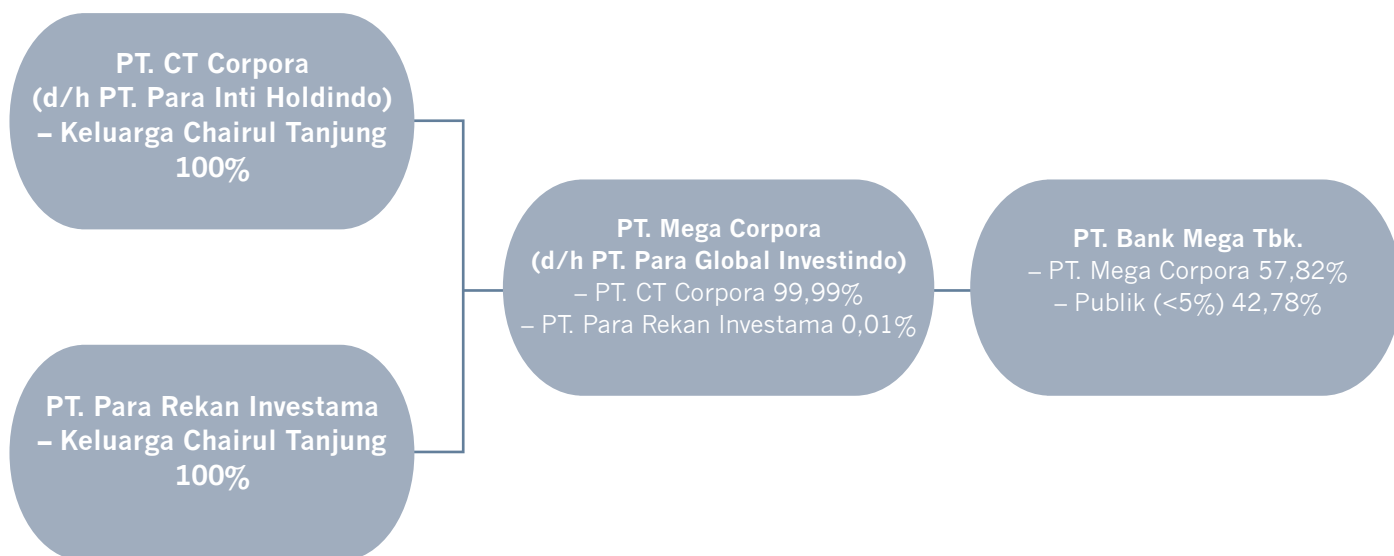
PT. CT Corpora
(d/h PT. Para Inti Holdindo)
– Keluarga Chairul Tanjung
100%

PT. Para Rekan Investama
– Keluarga Chairul Tanjung
100%

PT. Mega Corpora
(d/h PT. Para Global Investindo)
– PT. CT Corpora 99,99%
– PT. Para Rekan Investama 0,01%

PT. Bank Mega Tbk.
– PT. Mega Corpora 57,82%
– Publik (<5%) 42,78%